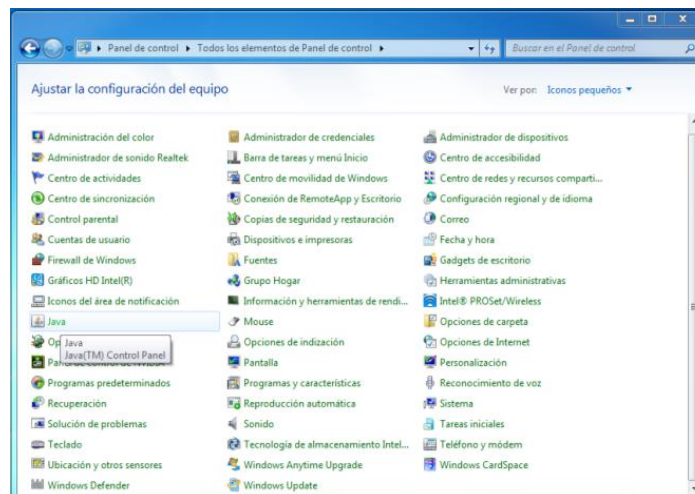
Panel de control ▸ Todos los elementos de Panel de control ▸

Buscar en el Panel de control

Ajustar la configuración del equipo

Ver por: Iconos pequeños ▾

Administración del color
Administrador de sonido Realtek
Centro de actividades
Centro de sincronización
Control parental
Cuentas de usuario
Firewall de Windows
Gráficos HD Intel(R)
Iconos del área de notificación
Java
Op Java
Java(TM) Control Panel
Pa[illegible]
Programas predeterminados
Recuperación
Solución de problemas
Teclado
Ubicación y otros sensores
Windows Defender

Administrador de credenciales
Barra de tareas y menú Inicio
Centro de movilidad de Windows
Conexión de RemoteApp y Escritorio
Copias de seguridad y restauración
Dispositivos e impresoras
Fuentes
Grupo Hogar
Información y herramientas de rendi...
Mouse
Opciones de indización
Pantalla
Programas y características
Reproducción automática
Sonido
Tecnología de almacenamiento Intel...
Windows Anytime Upgrade
Windows Update

Administrador de dispositivos
Centro de accesibilidad
Centro de redes y recursos comparti...
Configuración regional y de idioma
Correo
Fecha y hora
Gadgets de escritorio
Herramientas administrativas
Intel® PROSet/Wireless
Opciones de carpeta
Opciones de Internet
Personalización
Reconocimiento de voz
Sistema
Tareas iniciales
Teléfono y módem
Windows CardSpace